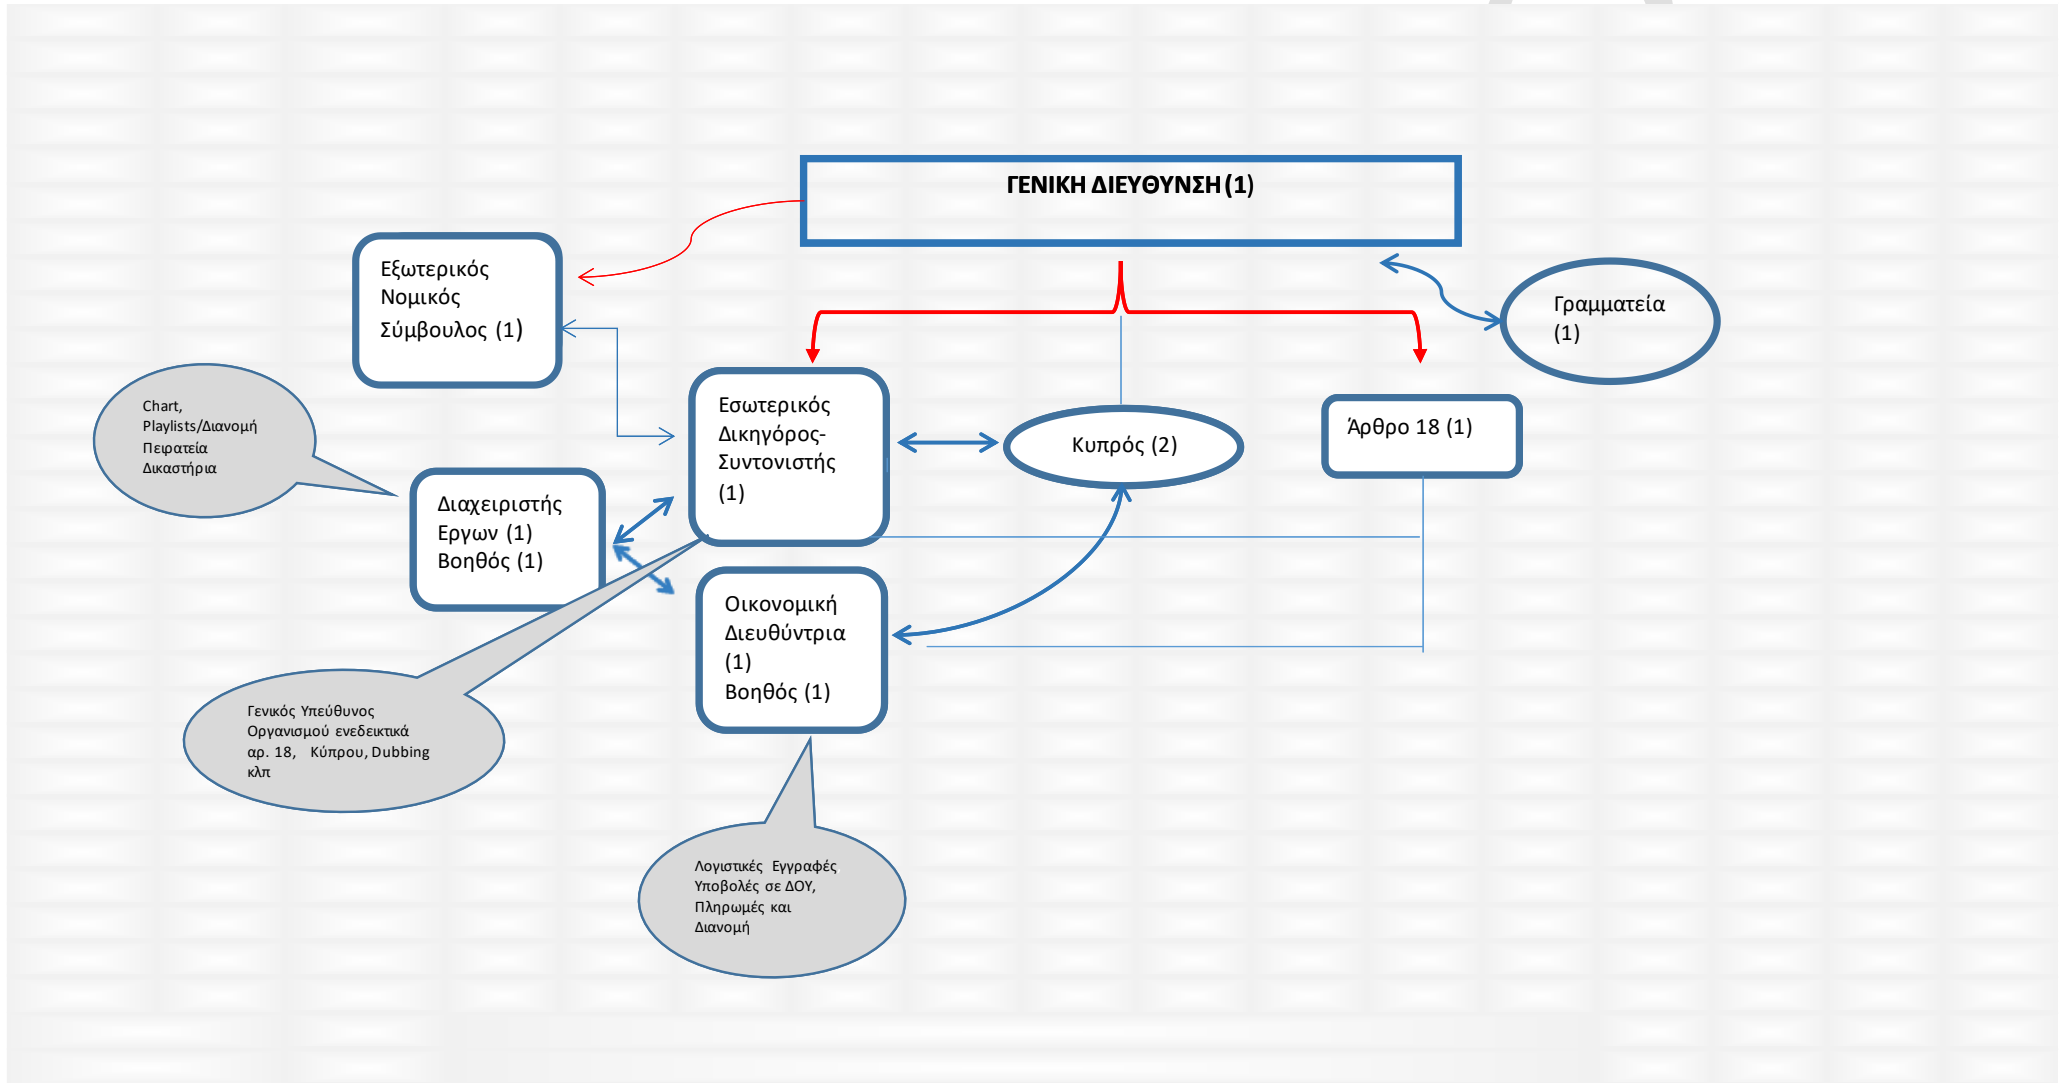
ΓΕΝΙΚΗ ΔΙΕΥΘΥΝΣΗ (1)

Εξωτερικός Νομικός Σύμβουλος (1)

Γραμματεία (1)

Chart, Playlists/Διανομή Πειρατεία Δικαστήρια

Εσωτερικός Δικηγόρος-Συντονιστής (1)

Κυπρός (2)

Άρθρο 18 (1)

Διαχειριστής Εργων (1) Βοηθός (1)

Οικονομική Διευθύντρια (1) Βοηθός (1)

Γενικός Υπεύθυνος Οργανισμού ενεδεικτικά αρ. 18, Κύπρου, Dubbing κλπ

Λογιστικές Εγγραφές Υποβολές σε ΔΟΥ, Πληρωμές και Διανομή